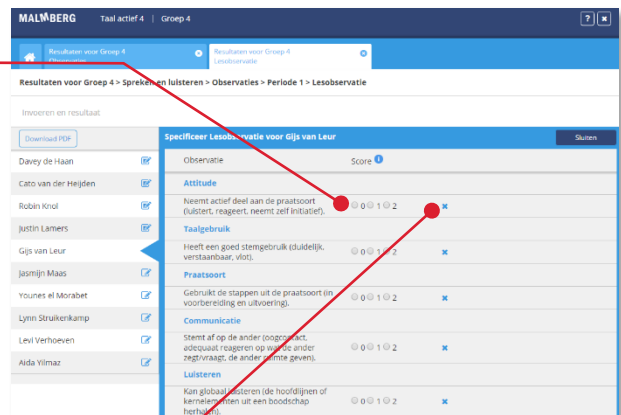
MALMBERG Taal actief 4 | Groep 4

? ×

Resultaten voor Groep 4 Observatie ×

Resultaten voor Groep 4 Lesobservatie ×

Resultaten voor Groep 4 > Spreken en luisteren > Observaties > Periode 1 > Lesobservatie

Invoeren en resultaat

Download PDF

Davey de Haan

Cato van der Heijden

Robin Knol

Justin Lamers

Gijs van Leur

Jasmijn Maas

Younes el Morabet

Lynn Struikenkamp

Levi Verhoeven

Aida Yilmaz

Specificeer Lesobservatie voor Gijs van Leur

Sluiten

Observatie

Score

Attitude

Neemt actief deel aan de praatsoort (luistert, reageert, neemt zelf initiatief).

0 1 2

Taalgebruik

Heeft een goed stemgebruik (duidelijk, verstaanbaar, vlot).

0 1 2

Praatsoort

Gebruikt de stappen uit de praatsoort (in voorbereiding en uitvoering).

0 1 2

Communicatie

Stemt af op de ander (oogcontact, adequaat reageren op wat de ander zegt/vraagt, de ander ruimte geven).

0 1 2

Luisteren

Kan globaal luisteren (de hoofdlijnen of kernelementen uit een boodschap herhalen).

0 1 2